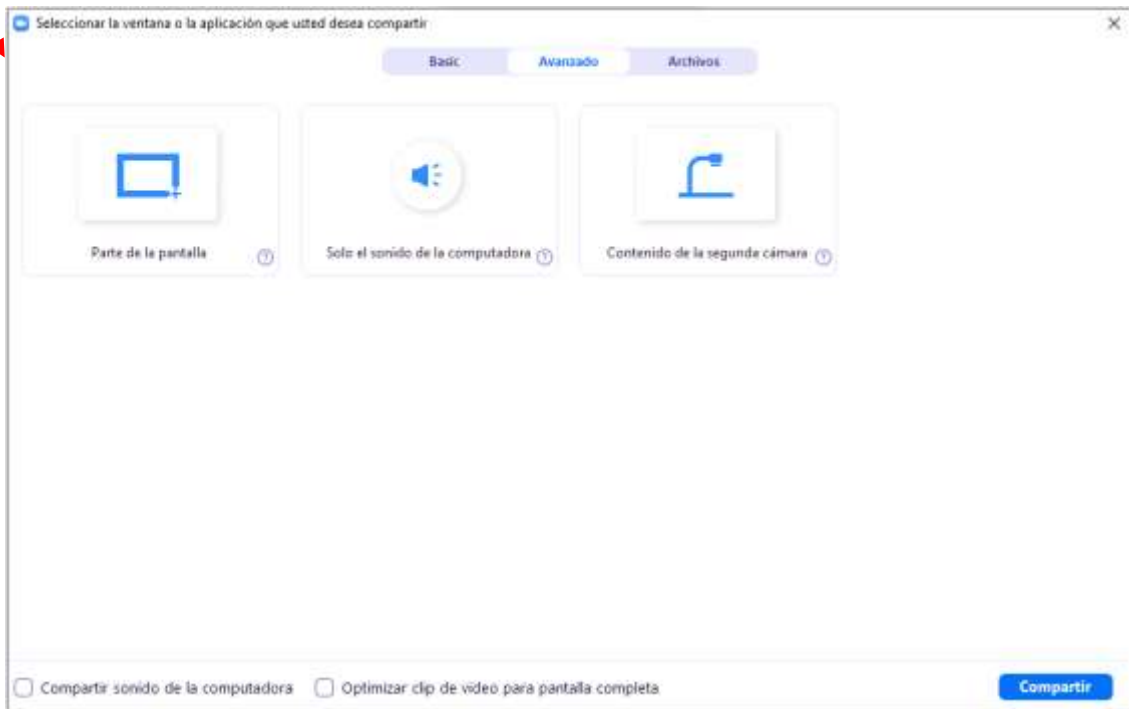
Seleccionar la ventana o la aplicación que usted desea compartir

×

Basic

Avanzado

Archivos

Parte de la pantalla

Solo el sonido de la computadora

Contenido de la segunda cámara

Compartir sonido de la computadora

Optimizar clip de video para pantalla completa

Compartir